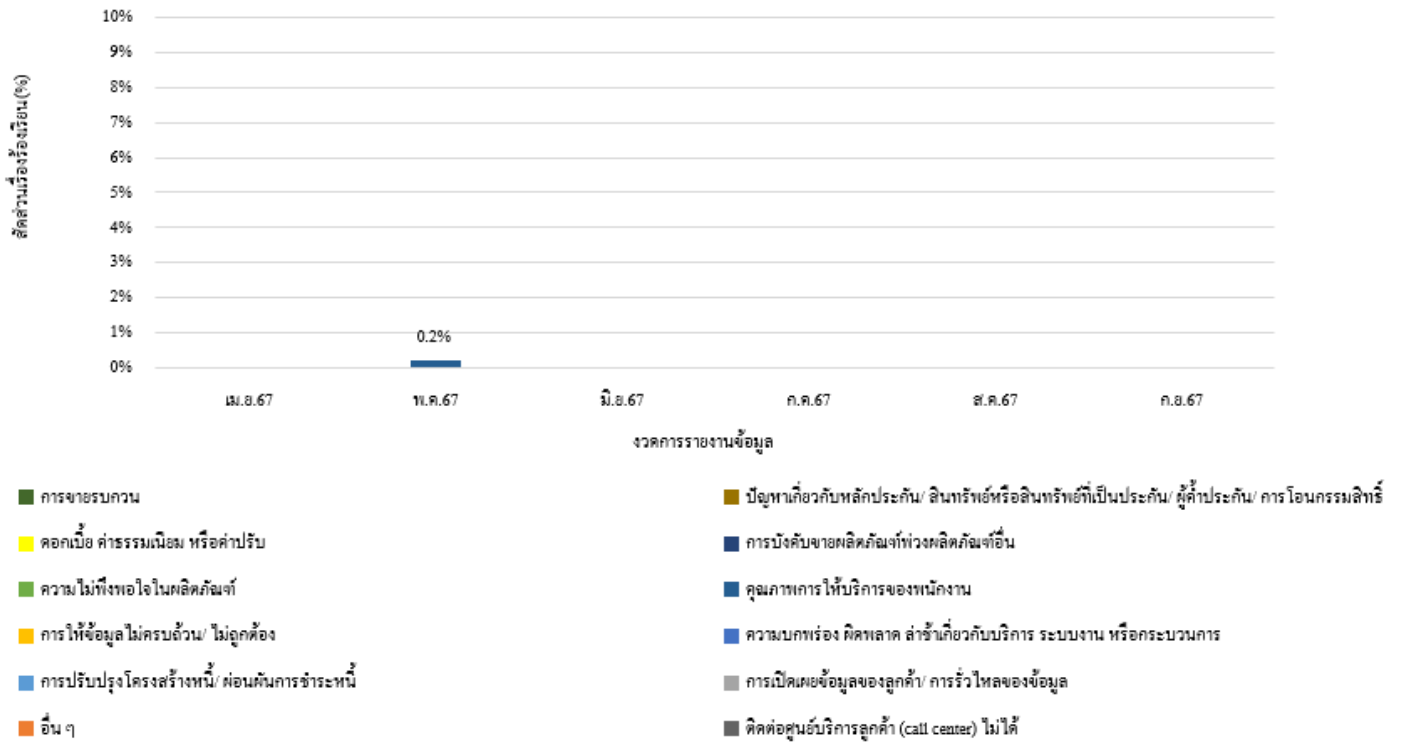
สัดส่วนเรื่องร้องเรียน(%)

10%
9%
8%
7%
6%
5%
4%
3%
2%
1%
0%

0.2%

เม.ย.67
พ.ค.67
มิ.ย.67
ก.ค.67
ส.ค.67
ก.ย.67

งวดการรายงานข้อมูล

การขายรบกวน
ดอกเบี้ย ค่าธรรมเนียม หรือค่าปรับ
ความไม่พึงพอใจในผลิตภัณฑ์
การให้ข้อมูลไม่ครบถ้วน/ ไม่ถูกต้อง
การปรับปรุงโครงสร้างหนี้/ ผ่อนผันการชำระหนี้
อื่น ๆ

ปัญหาเกี่ยวกับหลักประกัน/ สินทรัพย์หรือสินทรัพย์ที่เป็นประกัน/ ผู้ค้ำประกัน/ การโอนกรรมสิทธิ์
การบังคับขายผลิตภัณฑ์พ่วงผลิตภัณฑ์อื่น
คุณภาพการให้บริการของพนักงาน
ความบกพร่อง ผิดพลาด ล่าช้าเกี่ยวกับบริการ ระบบงาน หรือกระบวนการ
การเปิดเผยข้อมูลของลูกค้า/ การรั่วไหลของข้อมูล
ติดต่อศูนย์บริการลูกค้า (call center) ไม่ได้